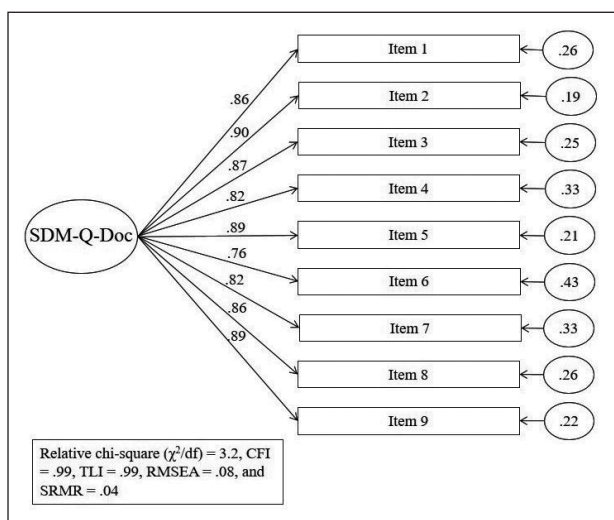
SDM-Q-Doc

.86
.90
.87
.82
.89
.76
.82
.86
.89

Item 1
Item 2
Item 3
Item 4
Item 5
Item 6
Item 7
Item 8
Item 9

.26
.19
.25
.33
.21
.43
.33
.26
.22

Relative chi-square ($\chi^2$/df) = 3.2, CFI = .99, TLI = .99, RMSEA = .08, and SRMR = .04